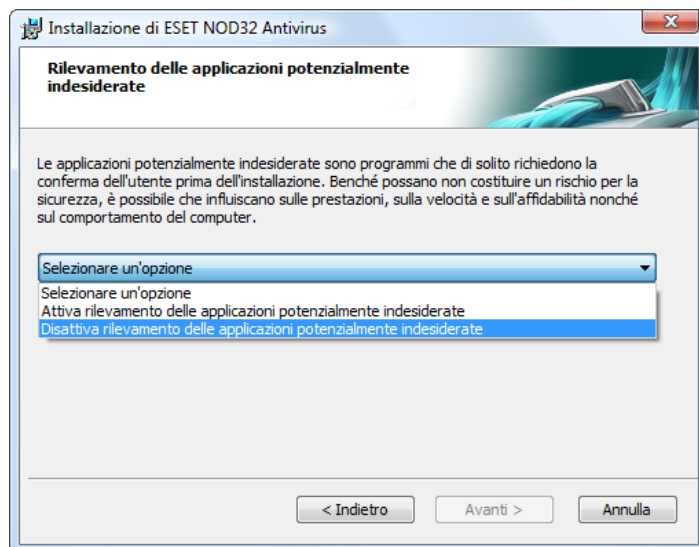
Installazione di ESET NOD32 Antivirus

Rilevamento delle applicazioni potenzialmente indesiderate

Le applicazioni potenzialmente indesiderate sono programmi che di solito richiedono la conferma dell'utente prima dell'installazione. Benché possano non costituire un rischio per la sicurezza, è possibile che influiscano sulle prestazioni, sulla velocità e sull'affidabilità nonché sul comportamento del computer.

Selezionare un'opzione

Selezionare un'opzione
Attiva rilevamento delle applicazioni potenzialmente indesiderate
Disattiva rilevamento delle applicazioni potenzialmente indesiderate

< Indietro
Avanti >
Annulla